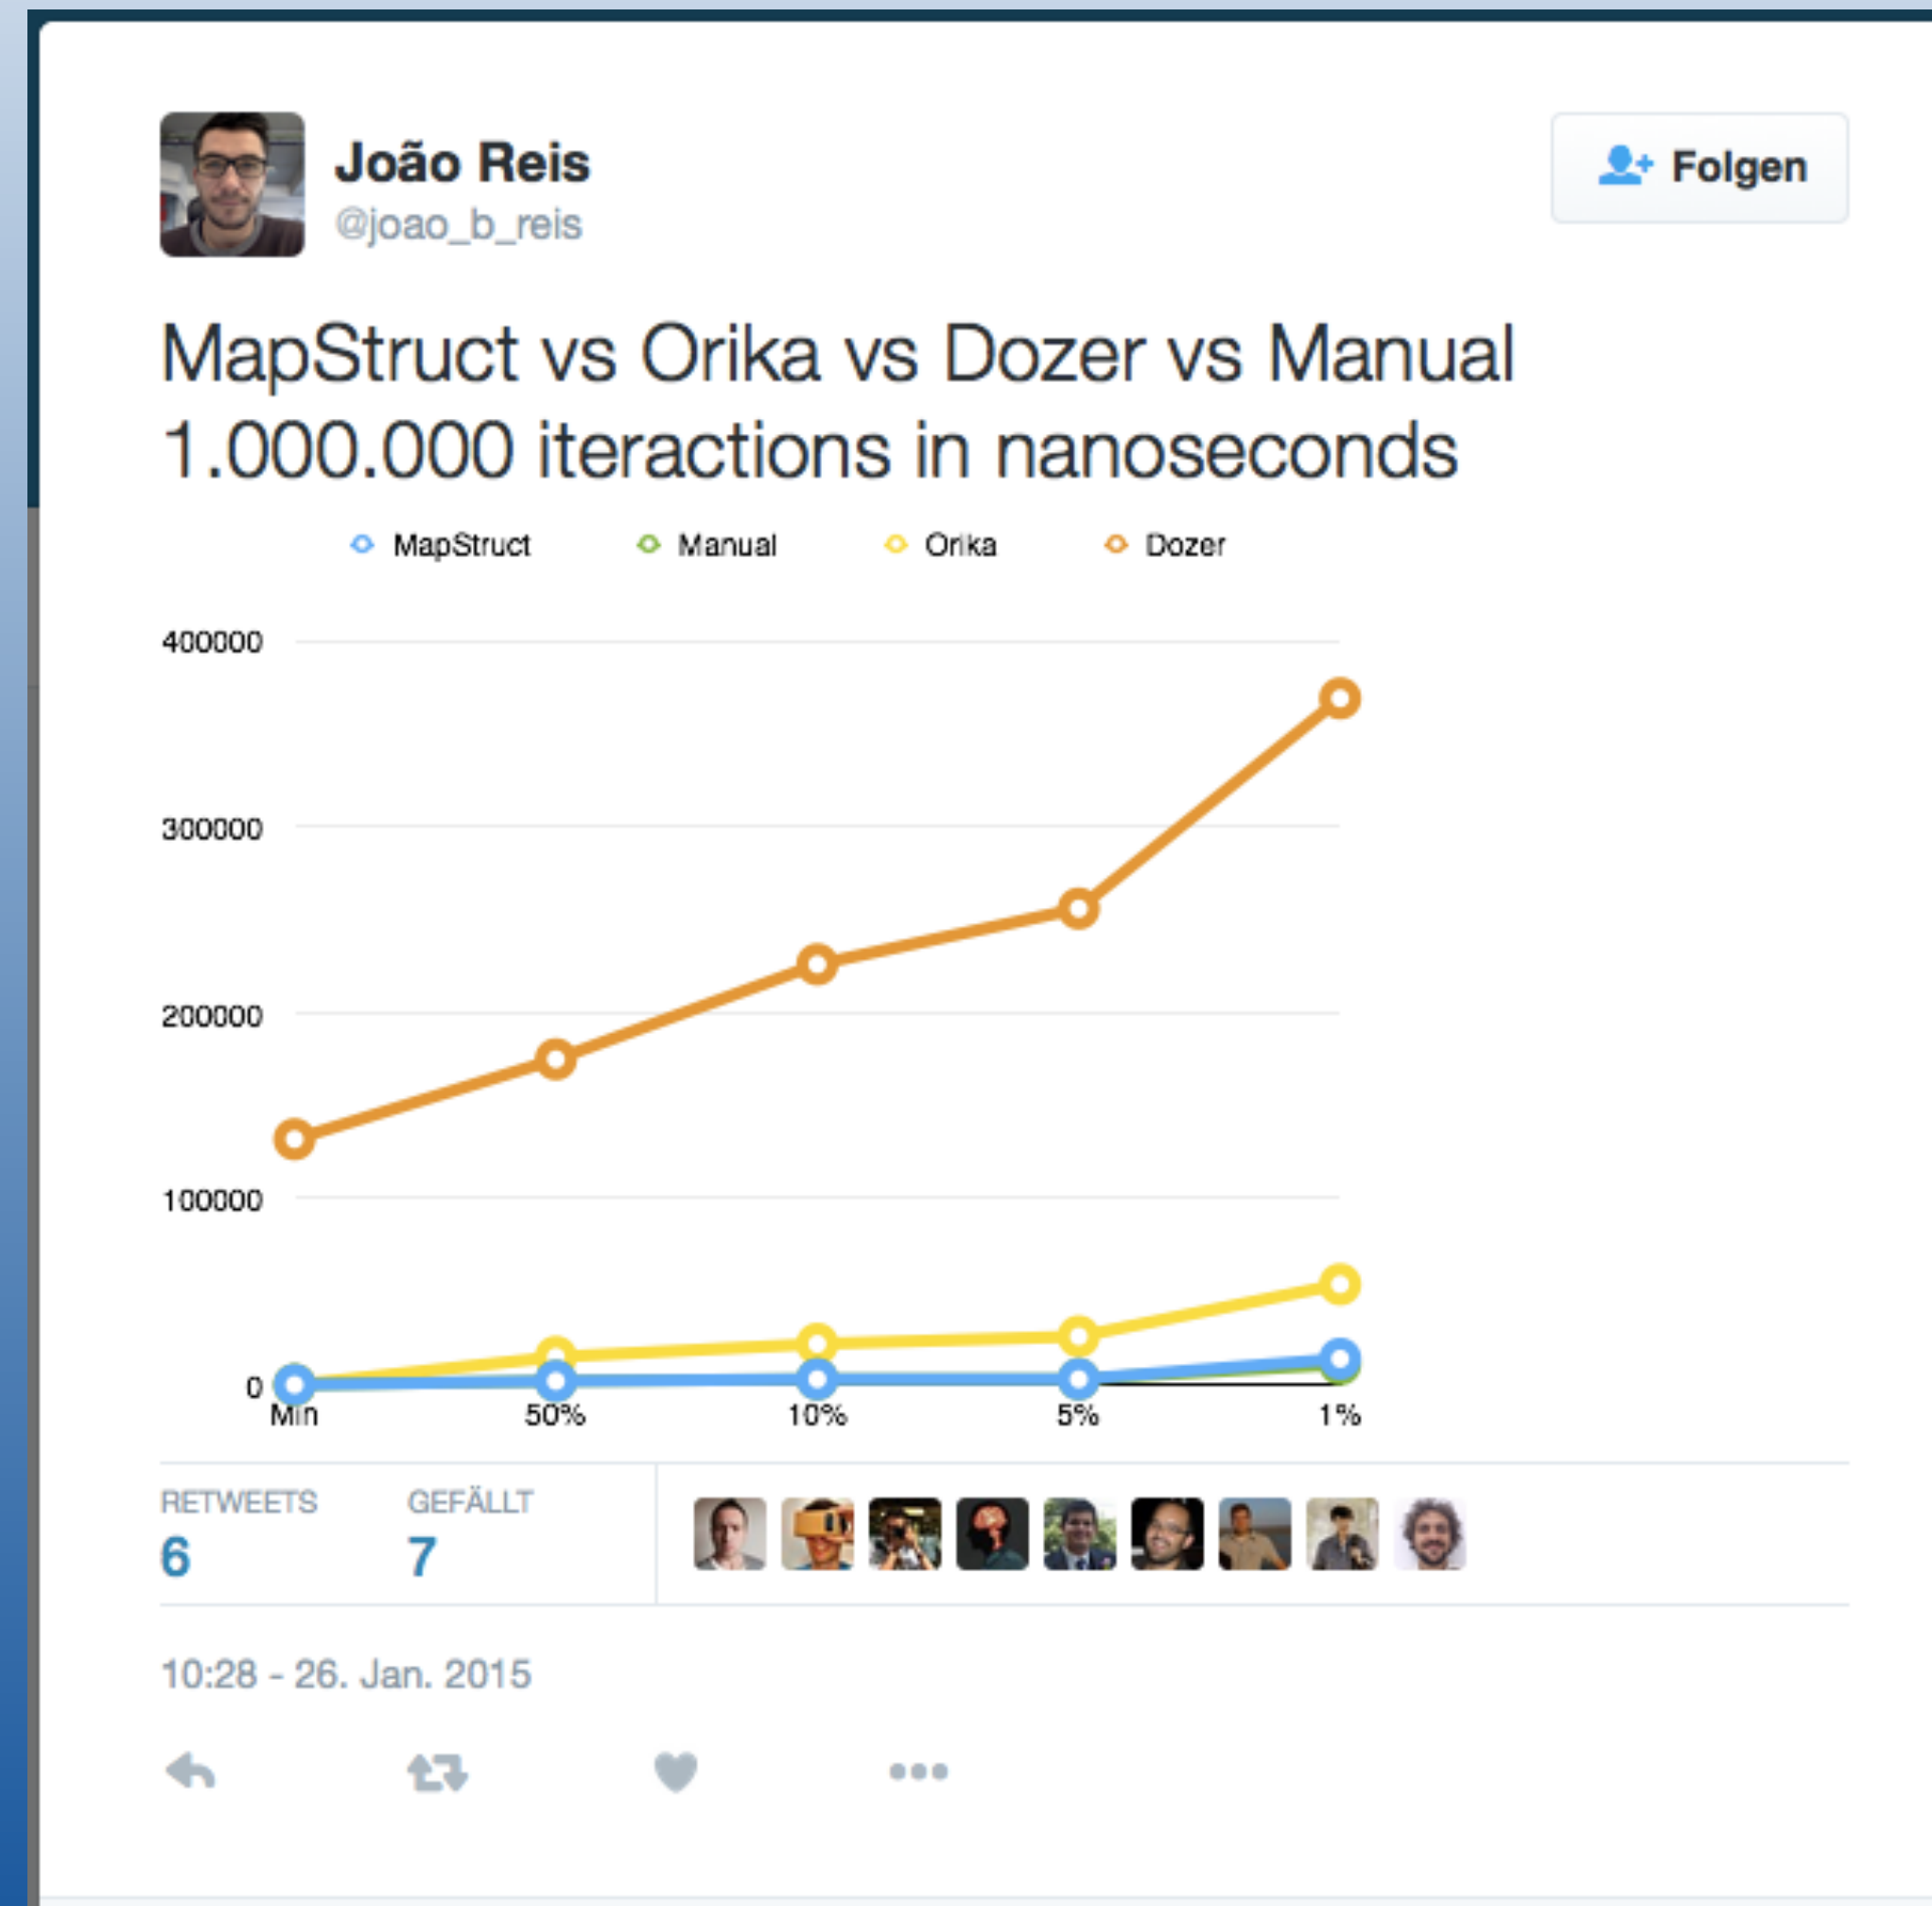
João Reis
@joao_b_reis

Folgen

MapStruct vs Orika vs Dozer vs Manual 1.000.000 iteractions in nanoseconds

MapStruct Manual Orika Dozer

400000
300000
200000
100000
0

Min 50% 10% 5% 1%

RETWEETS
6

GEFÄLLT
7

10:28 - 26. Jan. 2015